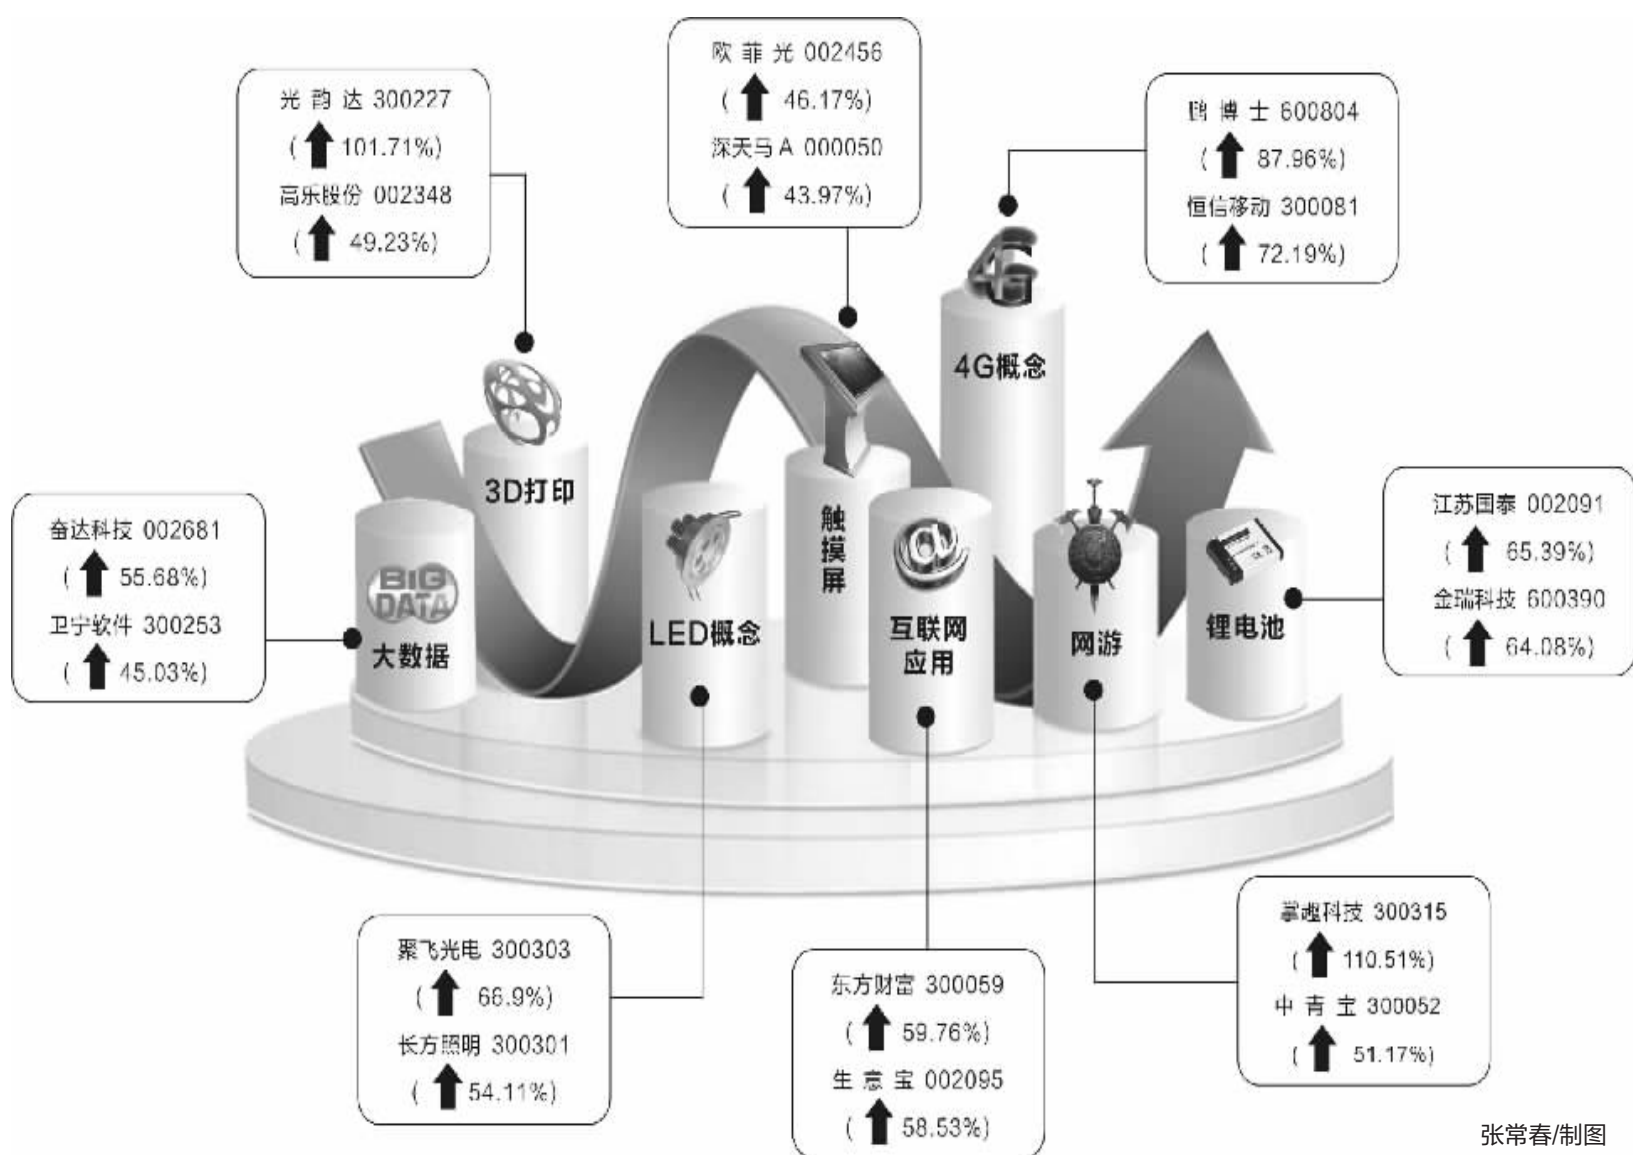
欧菲光 002456
(↑46.17%)
深天马A 000050
(↑43.97%)

光韵达 300227
(↑101.71%)
高乐股份 002348
(↑49.23%)

鹏博士 600804
(↑87.96%)
恒信移动 300081
(↑72.19%)

4G

4G概念

3D打印

触摸屏

BIG DATA

大数据

LED概念

互联网应用

网游

锂电池

奋达科技 002681
(↑55.68%)
卫宁软件 300253
(↑45.03%)

江苏国泰 002091
(↑65.39%)
金瑞科技 600390
(↑64.08%)

聚飞光电 300303
(↑66.9%)
长方照明 300301
(↑54.11%)

东方财富 300059
(↑59.76%)
生意宝 002095
(↑58.53%)

掌趣科技 300315
(↑110.51%)
中青宝 300052
(↑51.17%)

张常春/制图